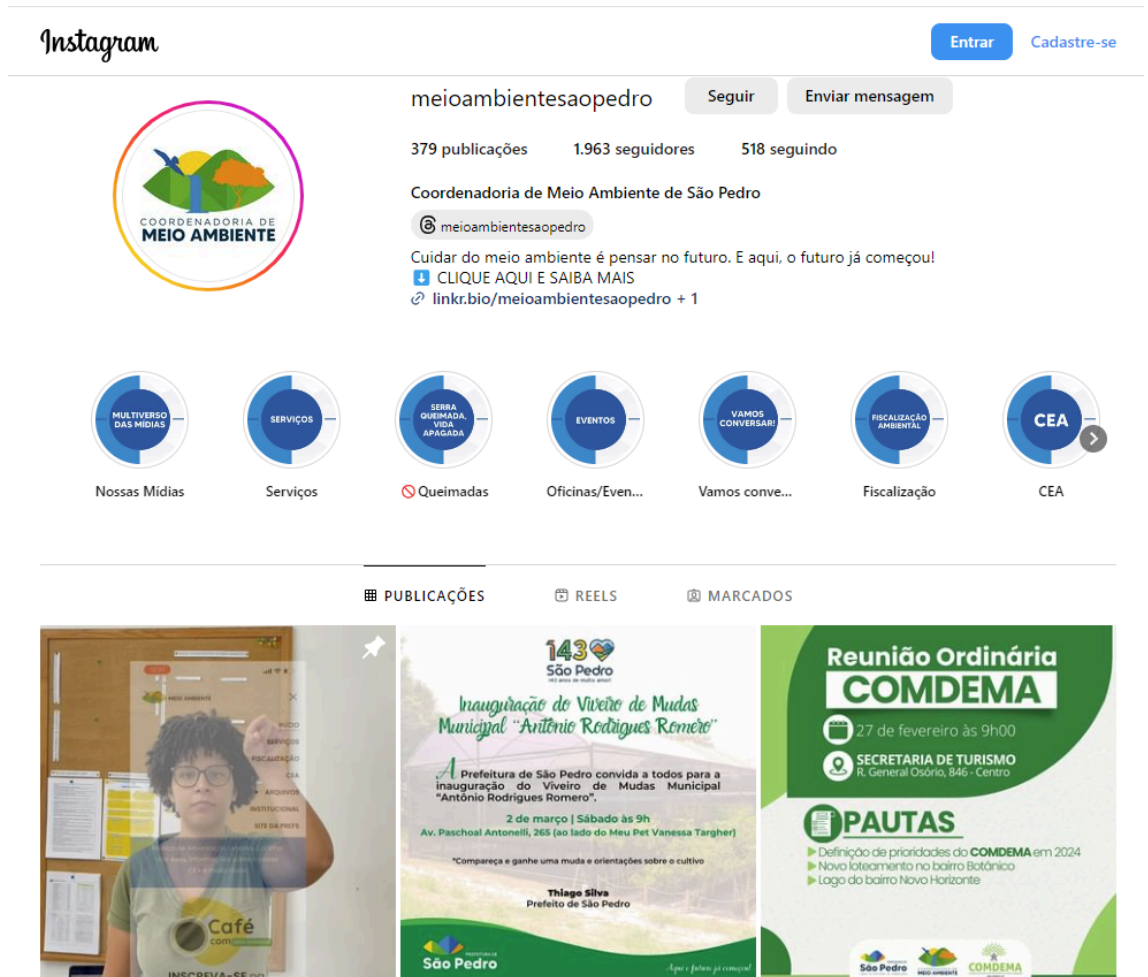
Instagram

Entrar Cadastre-se

COORDENADORIA DE
MEIO AMBIENTE

meioambientesaopedro Seguir Enviar mensagem

379 publicações 1.963 seguidores 518 seguindo

Coordenadoria de Meio Ambiente de São Pedro

meioambientesaopedro

Cuidar do meio ambiente é pensar no futuro. E aqui, o futuro já começou!
⬇️ CLIQUE AQUI E SAIBA MAIS
linkr.bio/meioambientesaopedro + 1

MULTIVERSO DAS MÍDIAS
Nossas Mídias

SERVIÇOS
Serviços

SERRA QUEIMADA, VIDA APAGADA
🚫Queimadas

EVENTOS
Oficinas/Even...

VAMOS CONVERSAR!
Vamos conve...

FISCALIZAÇÃO AMBIENTAL
Fiscalização

CEA
CEA

PUBLICAÇÕES REELS MARCADOS

MEIO AMBIENTE
INÍCIO
SERVIÇOS
FISCALIZAÇÃO
CEA
ARQUIVOS
INSTITUCIONAL
SITE DA PREFS
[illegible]
Café com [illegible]
INSCREVA-SE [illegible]

143 São Pedro
143 anos de muito amor!
Inauguração do Viveiro de Mudas Municipal "Antônio Rodrigues Romero"
A Prefeitura de São Pedro convida a todos para a inauguração do Viveiro de Mudas Municipal "Antônio Rodrigues Romero".
2 de março | Sábado às 9h
Av. Paschoal Antonelli, 265 (ao lado do Meu Pet Vanessa Targher)
*Compareça e ganhe uma muda e orientações sobre o cultivo
Thiago Silva
Prefeito de São Pedro
São Pedro
Aqui o futuro já começou!

Reunião Ordinária
COMDEMA
27 de fevereiro às 9h00
SECRETARIA DE TURISMO
R. General Osório, 846 - Centro
PAUTAS
Definição de prioridades do COMDEMA em 2024
Novo loteamento no bairro Botânico
Lago do bairro Novo Horizonte
São Pedro
MEIO AMBIENTE
COMDEMA